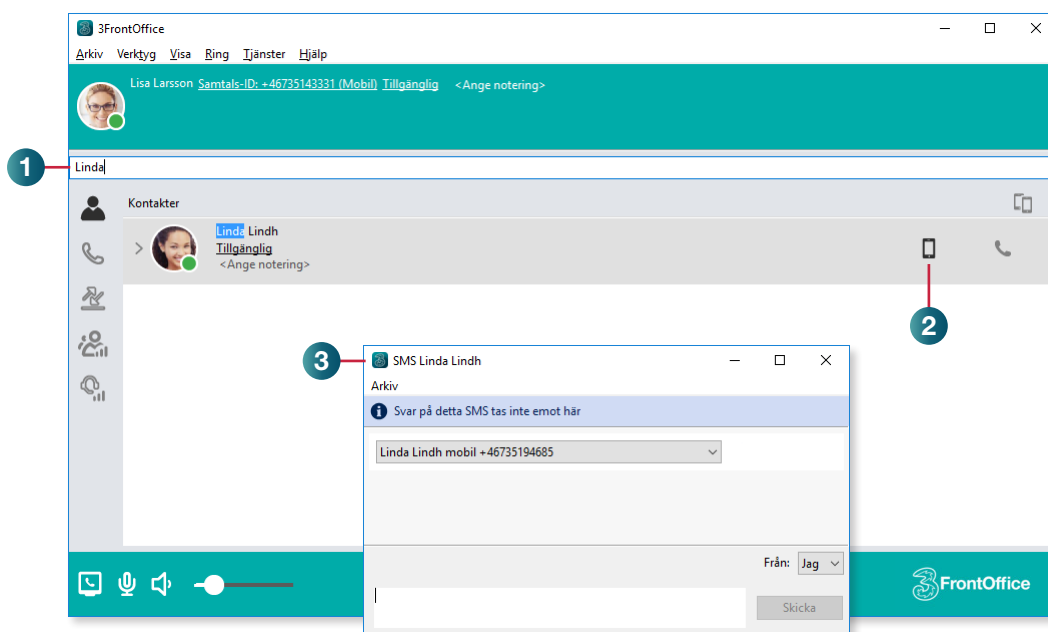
3FrontOffice

Arkiv Verktyg Visa Ring Tjänster Hjälp

Lisa Larsson Samtals-ID: +46735143331 (Mobil) Tillgänglig <Ange notering>

1

Linda

Kontakter

Linda Lindh
Tillgänglig
<Ange notering>

2

3

SMS Linda Lindh

Arkiv

Svar på detta SMS tas inte emot här

Linda Lindh mobil +46735194685

Från: Jag

Skicka

3FrontOffice